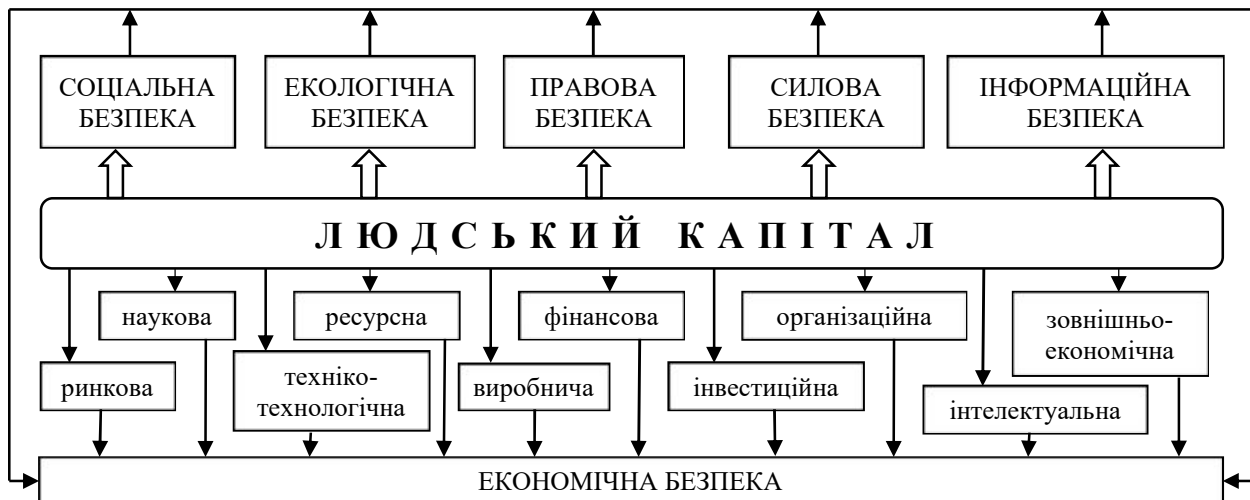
СОЦІАЛЬНА БЕЗПЕКА

ЕКОЛОГІЧНА БЕЗПЕКА

ПРАВОВА БЕЗПЕКА

СИЛОВА БЕЗПЕКА

ІНФОРМАЦІЙНА БЕЗПЕКА

ЛЮДСЬКИЙ КАПІТАЛ

наукова

ресурсна

фінансова

організаційна

зовнішньоекономічна

ринкова

техніко-технологічна

виробнича

інвестиційна

інтелектуальна

ЕКОНОМІЧНА БЕЗПЕКА